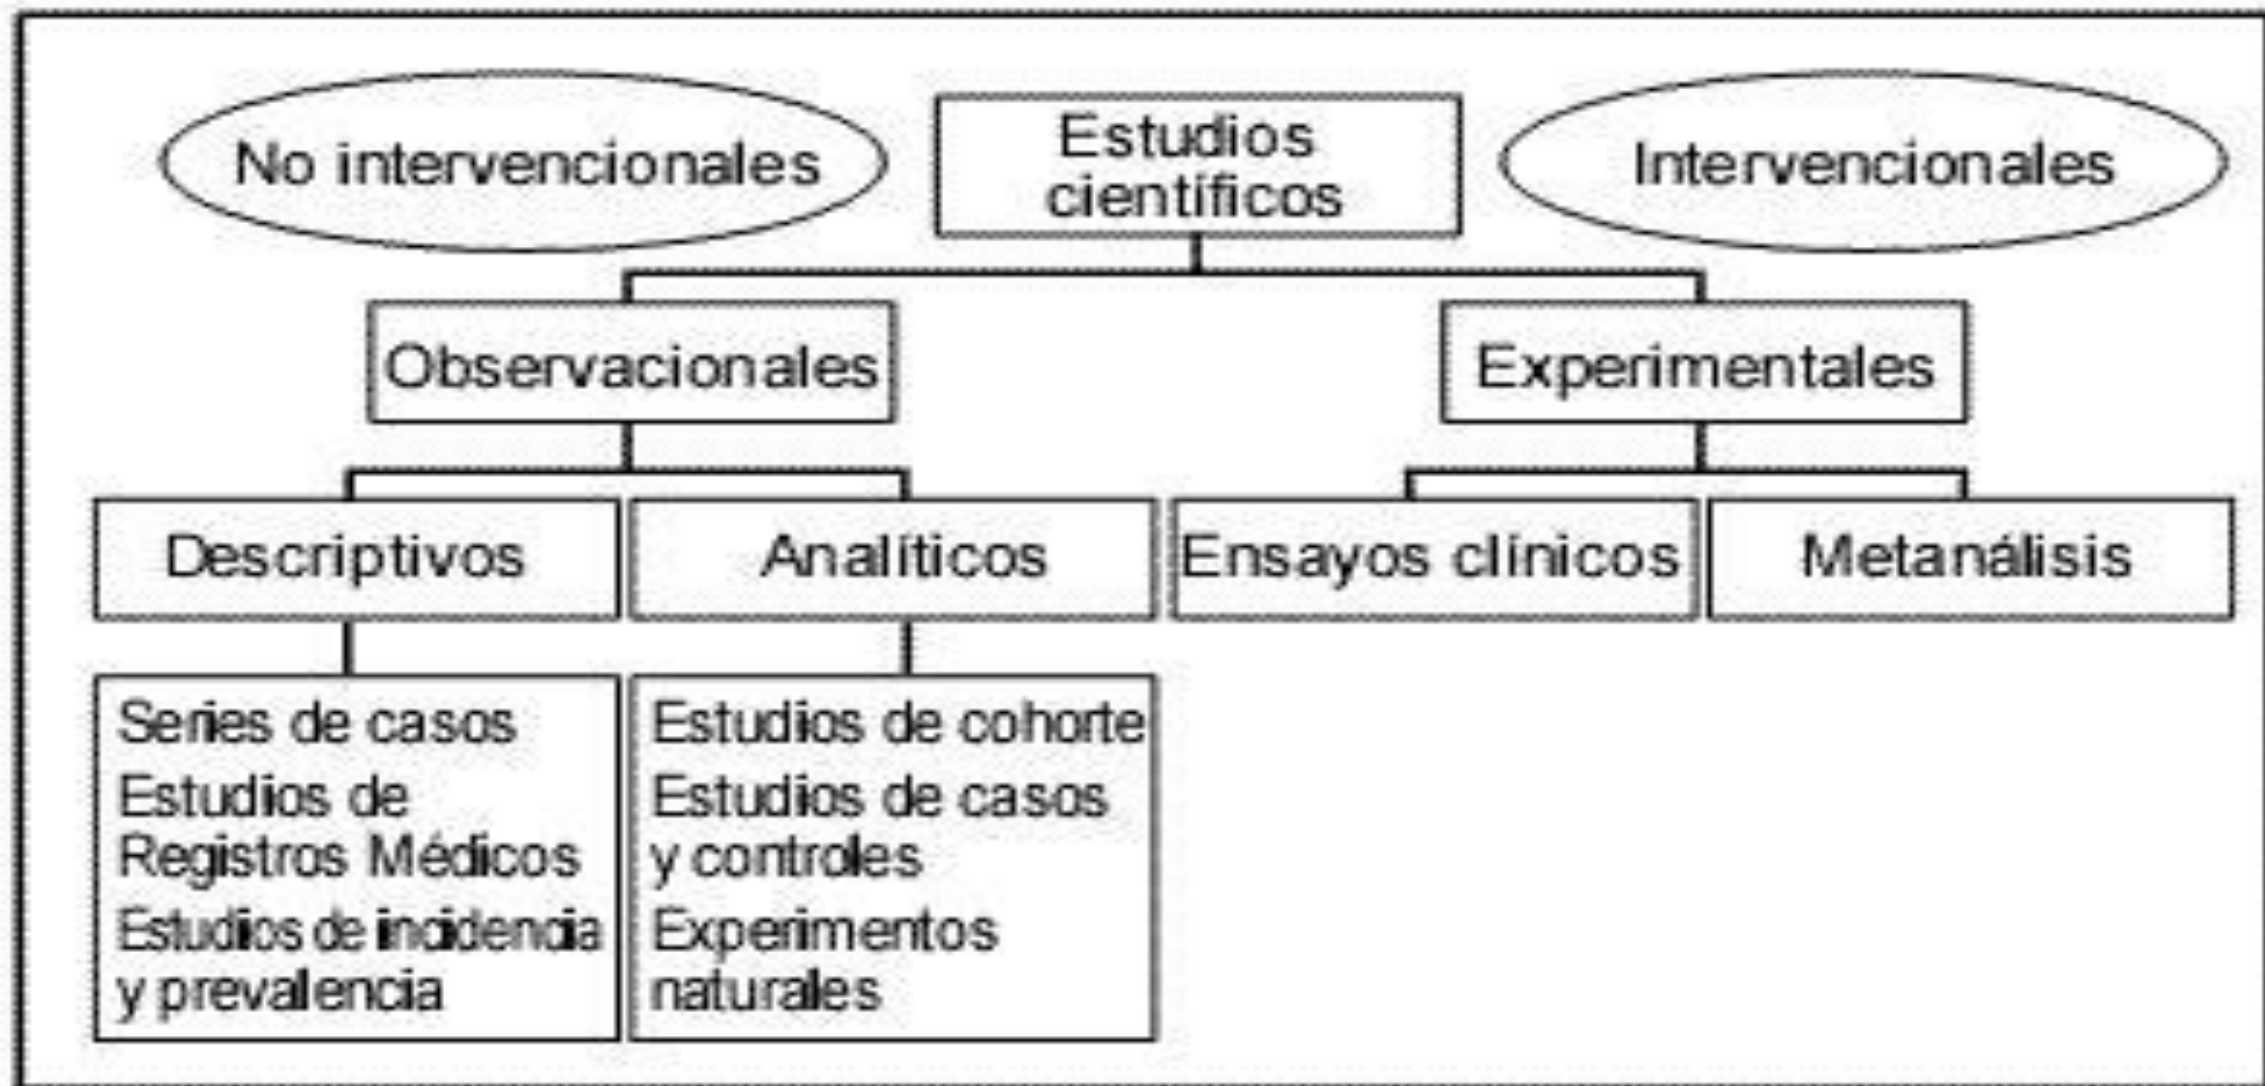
No intervencionales

Estudios científicos

Intervencionales

Observacionales

Experimentales

Descriptivos

Analíticos

Ensayos clínicos

Metanálisis

Series de casos
Estudios de Registros Médicos
Estudios de incidencia y prevalencia

Estudios de cohorte
Estudios de casos y controles
Experimentos naturales